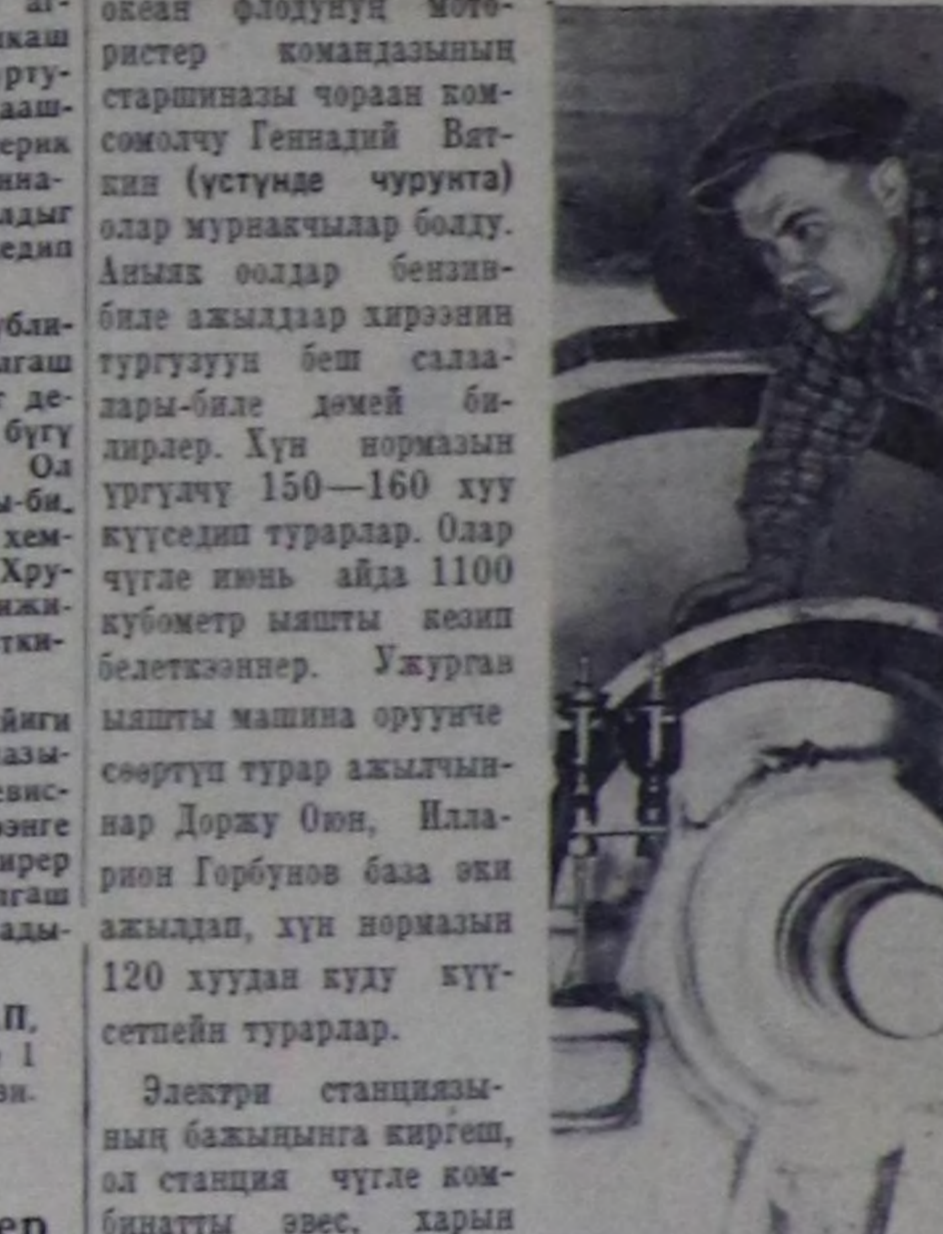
аг-
кааш
рту-
аaш-
ерик
нна-
лдыг
едип

убли-
агаш
деbугү
Ол
ы-би.
хем-
Хру-
нжи-
тки-

йиги
азы-
евис-
энге
ирер
агаш
ады-

П,
1
эн.

ер

океан флодунуң мото-ристер командазының старшиназы чораан комсомолчу Геннадий Вяткин (үстүнде чурукта) олар мурнакчылар болду. Аныяк оолдар бензинбиле ажылдаар хирээнин тургузуун беш салаалары-биле дөмей билирлер. Хүн нормазын үргүлчү 150—160 хуу күүседип турарлар. Олар чүгле июнь айда 1100 кубометр ыяшты кезип белеткээннер. Ужурган ыяшты машина оруунче сөөртүп турар ажылчыннар Доржу Оюн, Илларион Горбунов база эки ажылдап, хүн нормазын 120 хуудан куду күүсетпейн турарлар.

Электри станциязының бажыңынга киргеш, ол станция чүгле комбинатты эвес, харын